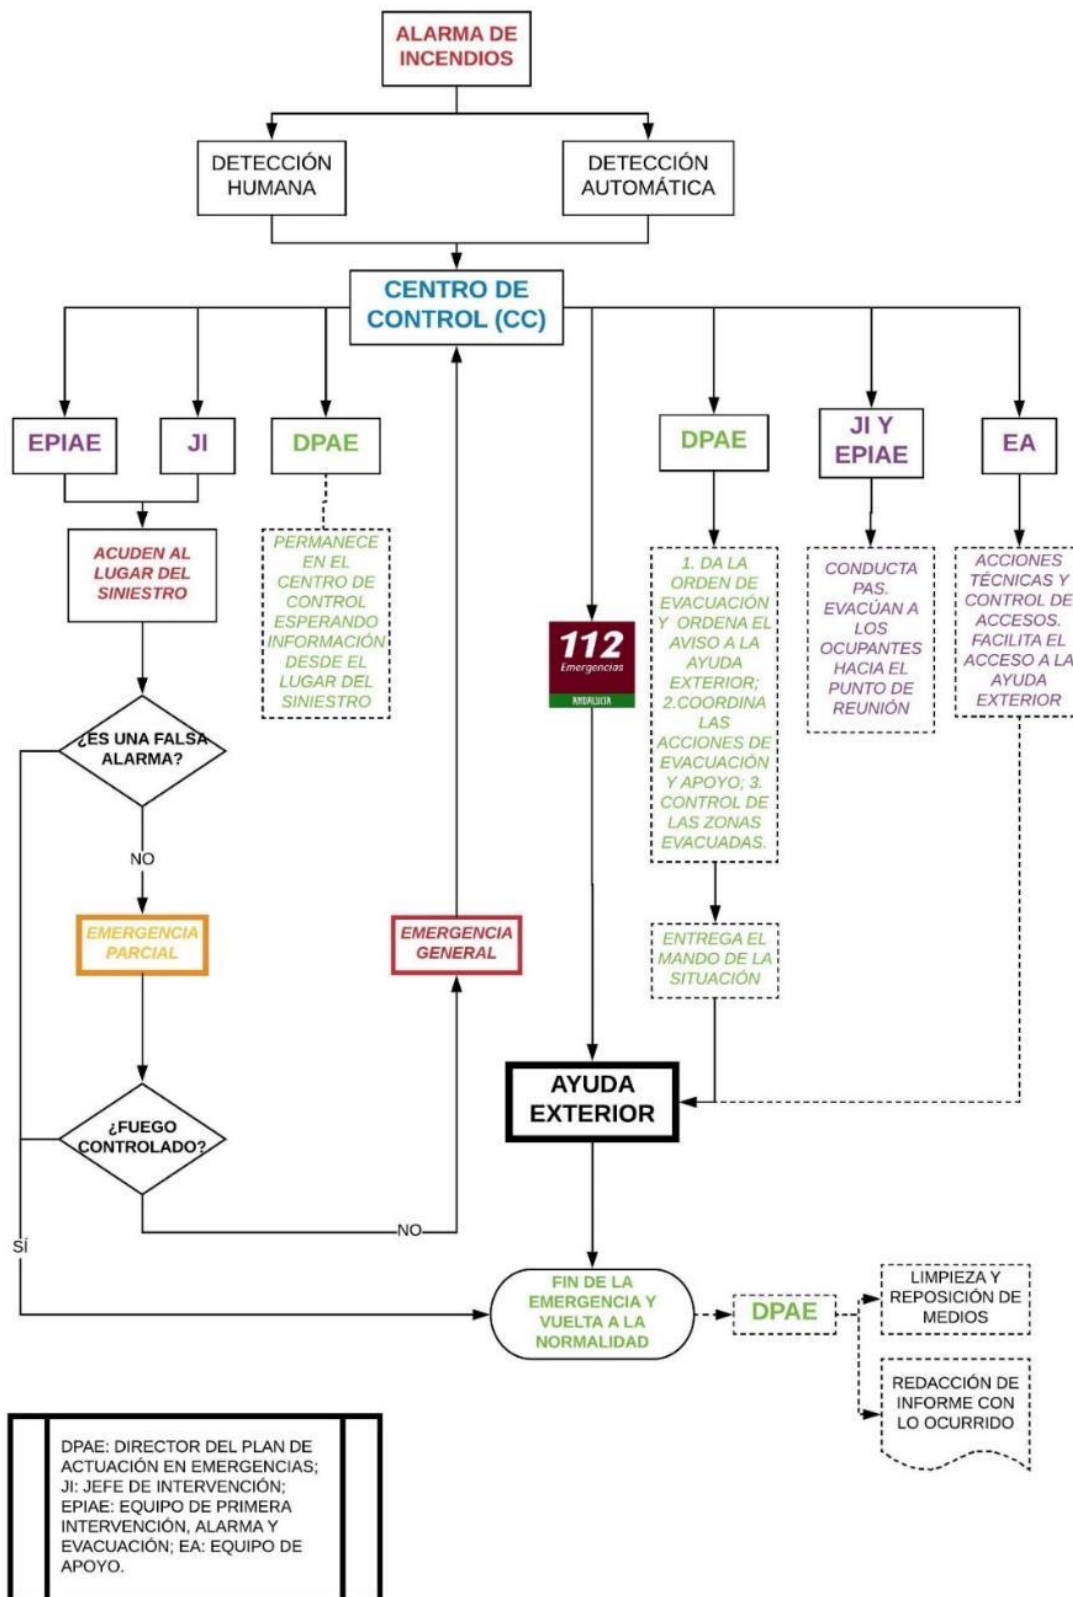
ALARMA DE INCENDIOS

DETECCIÓN HUMANA

DETECCIÓN AUTOMÁTICA

CENTRO DE CONTROL (CC)

EPIAE

JI

DPAE

DPAE

JI Y EPIAE

EA

ACUDEN AL LUGAR DEL SINIESTRO

PERMANECE EN EL CENTRO DE CONTROL ESPERANDO INFORMACIÓN DESDE EL LUGAR DEL SINIESTRO

112 Emergencias ANDALUCÍA

1. DA LA ORDEN DE EVACUACIÓN Y ORDENA EL AVISO A LA AYUDA EXTERIOR; 2.COORDINA LAS ACCIONES DE EVACUACIÓN Y APOYO; 3. CONTROL DE LAS ZONAS EVACUADAS.

CONDUCTA PAS. EVACÚAN A LOS OCUPANTES HACIA EL PUNTO DE REUNIÓN

ACCIONES TÉCNICAS Y CONTROL DE ACCESOS. FACILITA EL ACCESO A LA AYUDA EXTERIOR

¿ES UNA FALSA ALARMA?

NO

EMERGENCIA PARCIAL

EMERGENCIA GENERAL

ENTREGA EL MANDO DE LA SITUACIÓN

AYUDA EXTERIOR

¿FUEGO CONTROLADO?

NO

SÍ

FIN DE LA EMERGENCIA Y VUELTA A LA NORMALIDAD

DPAE

LIMPIEZA Y REPOSICIÓN DE MEDIOS

REDACCIÓN DE INFORME CON LO OCURRIDO

DPAE: DIRECTOR DEL PLAN DE ACTUACIÓN EN EMERGENCIAS; JI: JEFE DE INTERVENCIÓN; EPIAE: EQUIPO DE PRIMERA INTERVENCIÓN, ALARMA Y EVACUACIÓN; EA: EQUIPO DE APOYO.